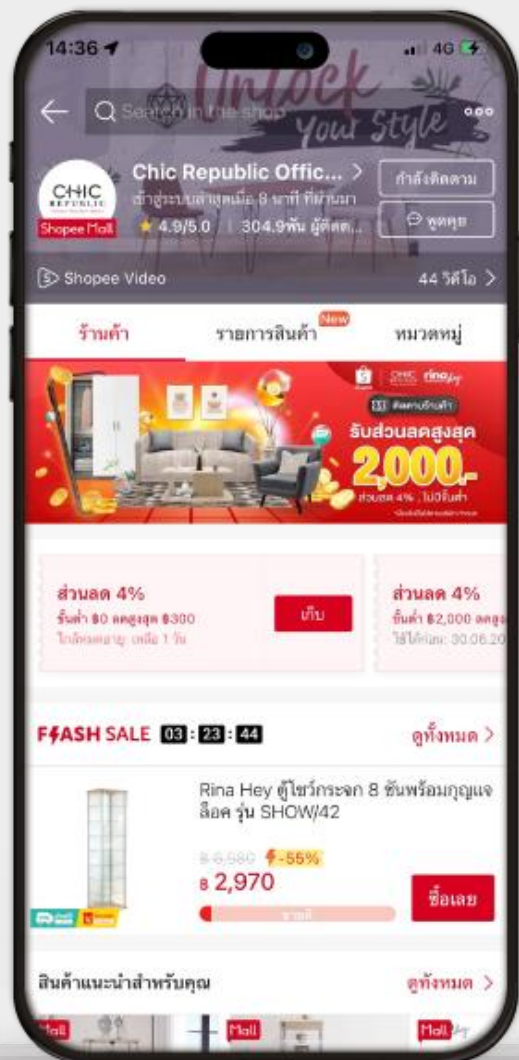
14:36
4G
Unlock Your Style
Search in the shop
CHIC REPUBLIC
Shopee Mall
Chic Republic Offic... >
เข้าสู่ระบบล่าสุดเมื่อ 8 นาที ที่ผ่านมา
★ 4.9/5.0 | 304.9พัน ผู้ติดต...
กำลังติดตาม
พูดคุย
Shopee Video
44 วิดีโอ >
ร้านค้า
รายการสินค้า New
หมวดหมู่
CHIC REPUBLIC rina hey
ติดตามร้านค้า
รับส่วนลดสูงสุด
2,000.-
ส่วนลด 4% ไม่มีขั้นต่ำ
ส่วนลด 4%
ขั้นต่ำ ฿0 ลดสูงสุด ฿300
ใกล้หมดอายุ: เหลือ 1 วัน
เก็บ
ส่วนลด 4%
ขั้นต่ำ ฿2,000 ลดสู
ใช้ได้ก่อน: 30.06.2
FLASH SALE 03 : 23 : 44
ดูทั้งหมด >
Rina Hey ตู้โชว์กระจก 8 ชั้นพร้อมกุญแจล็อค รุ่น SHOW/42
฿ 6,580 -55%
฿ 2,970
ขายดี
ซื้อเลย
สินค้าแนะนำสำหรับคุณ
ดูทั้งหมด >
Mall
Mall
Mall